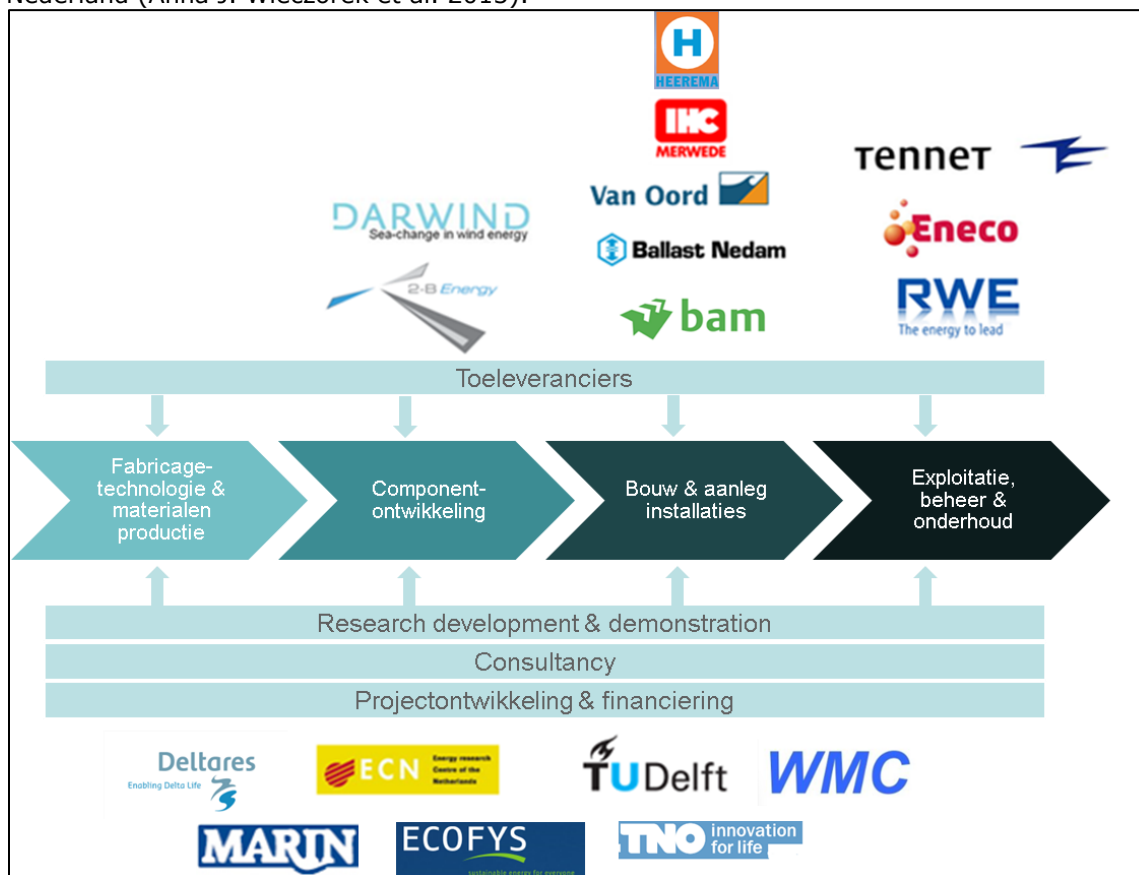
Nederland (Anna J. Wieczorek et al. 2013).

H
HEEREMA

IHC
MERWEDE

TenneT

Van Oord

DARWIND
Sea-change in wind energy

Eneco

Ballast Nedam

2-B Energy

RWE
The energy to lead

bam

Toeleveranciers

Fabricage-technologie & materialen productie

Component-ontwikkeling

Bouw & aanleg installaties

Exploitatie, beheer & onderhoud

Research development & demonstration

Consultancy

Projectontwikkeling & financiering

Deltares
Enabling Delta Life

ECN Energy research Centre of the Netherlands

TU Delft

WMC

MARIN

ECOFYS
sustainable energy for everyone

TNO innovation for life